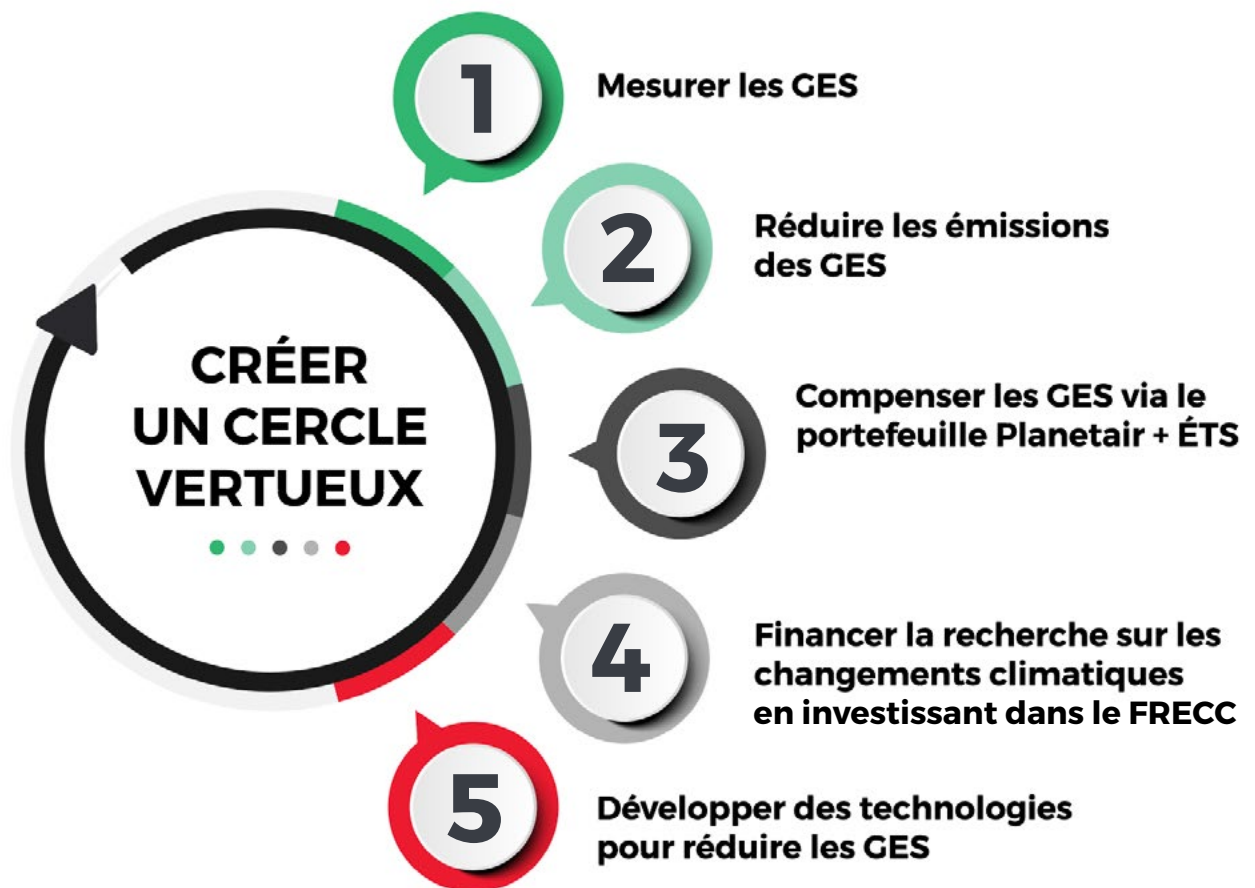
CRÉER UN CERCLE VERTUEUX

1
Mesurer les GES

2
Réduire les émissions des GES

3
Compenser les GES via le portefeuille Planetair + ÉTS

4
Financer la recherche sur les changements climatiques en investissant dans le FRECC

5
Développer des technologies pour réduire les GES